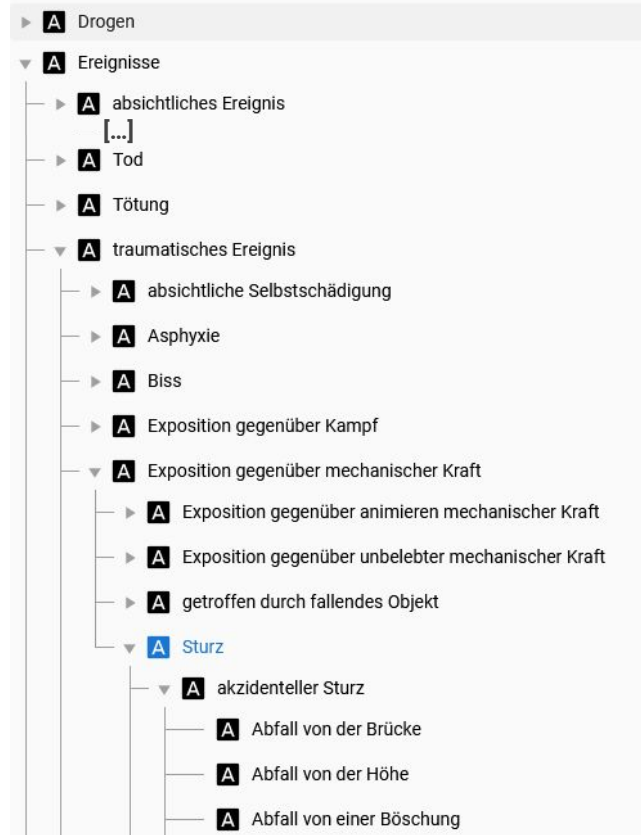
A Drogen
A Ereignisse
A absichtliches Ereignis
[...]
A Tod
A Tötung
A traumatisches Ereignis
A absichtliche Selbstschädigung
A Asphyxie
A Biss
A Exposition gegenüber Kampf
A Exposition gegenüber mechanischer Kraft
A Exposition gegenüber animieren mechanischer Kraft
A Exposition gegenüber unbelebter mechanischer Kraft
A getroffen durch fallendes Objekt
A Sturz
A akzidenteller Sturz
A Abfall von der Brücke
A Abfall von der Höhe
A Abfall von einer Böschung